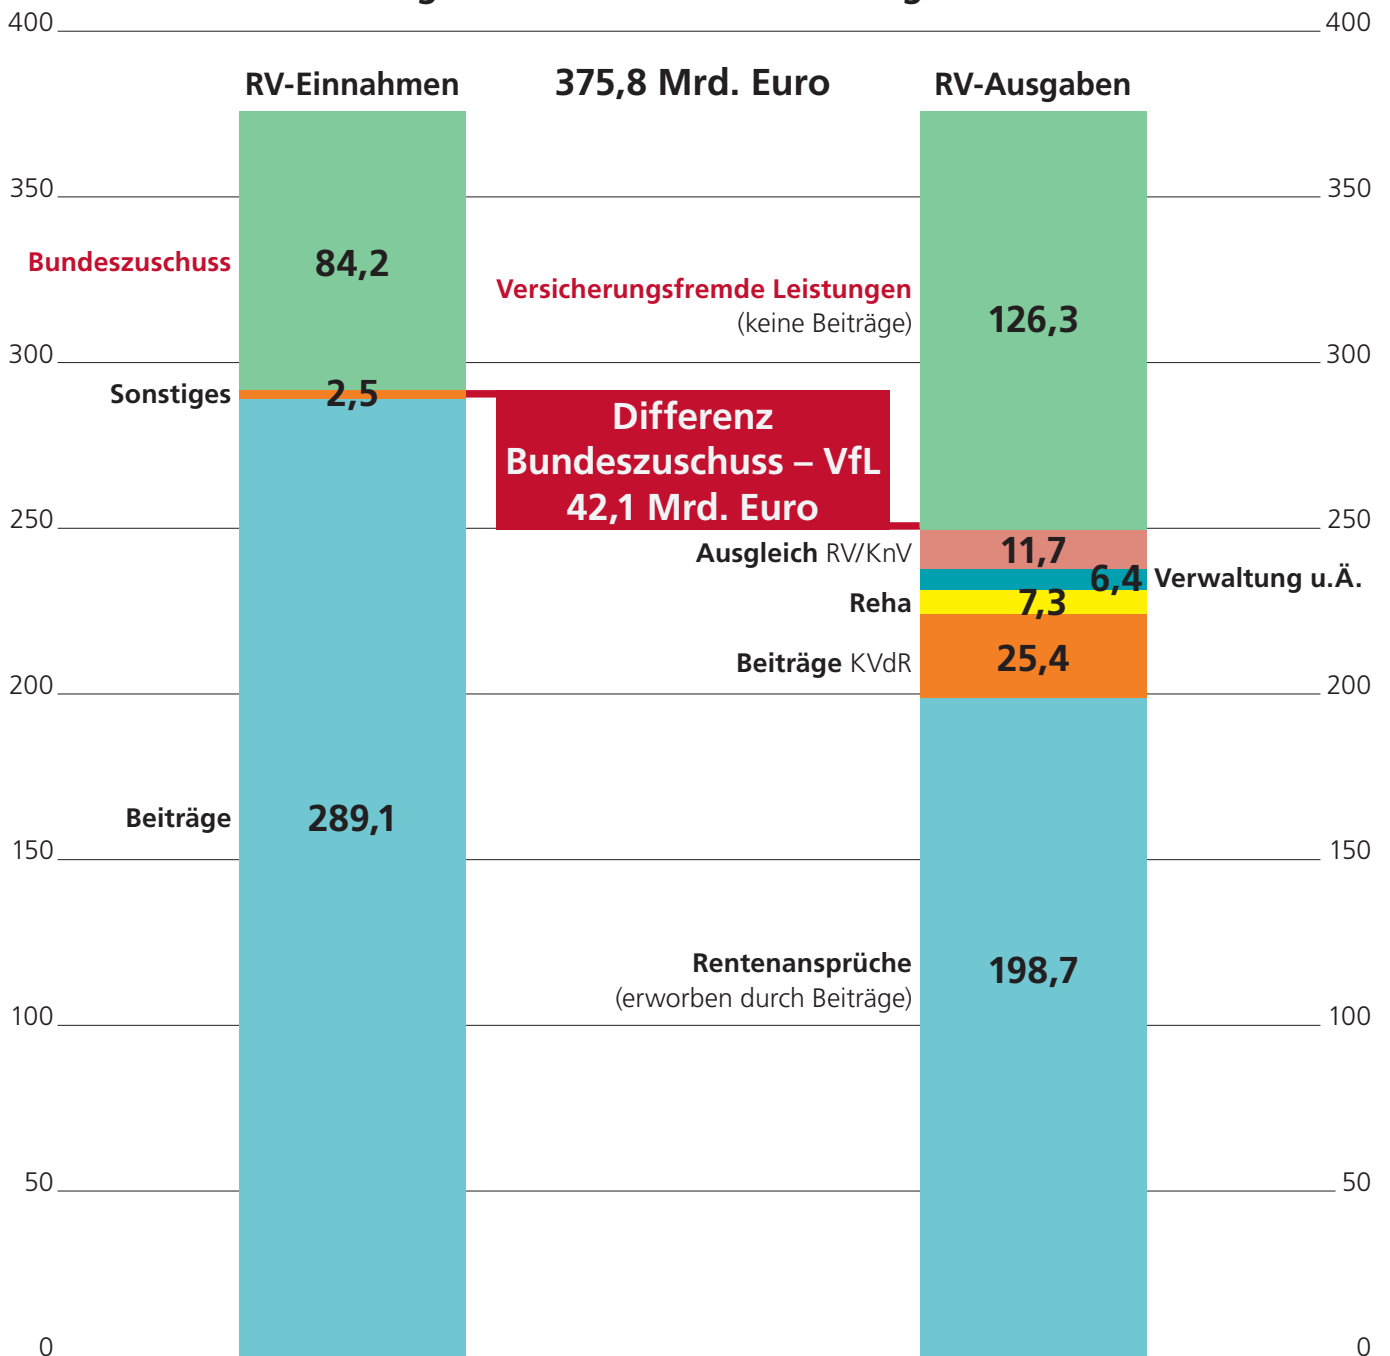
400
400
RV-Einnahmen
375,8 Mrd. Euro
RV-Ausgaben
350
350
Bundeszuschuss
84,2
Versicherungsfremde Leistungen
(keine Beiträge)
126,3
300
300
Sonstiges
2,5
Differenz
Bundeszuschuss – VfL
42,1 Mrd. Euro
250
250
Ausgleich RV/KnV
11,7
6,4
Verwaltung u.Ä.
Reha
7,3
Beiträge KVdR
25,4
200
200
Beiträge
289,1
150
150
Rentenansprüche
(erworben durch Beiträge)
198,7
100
100
50
50
0
0